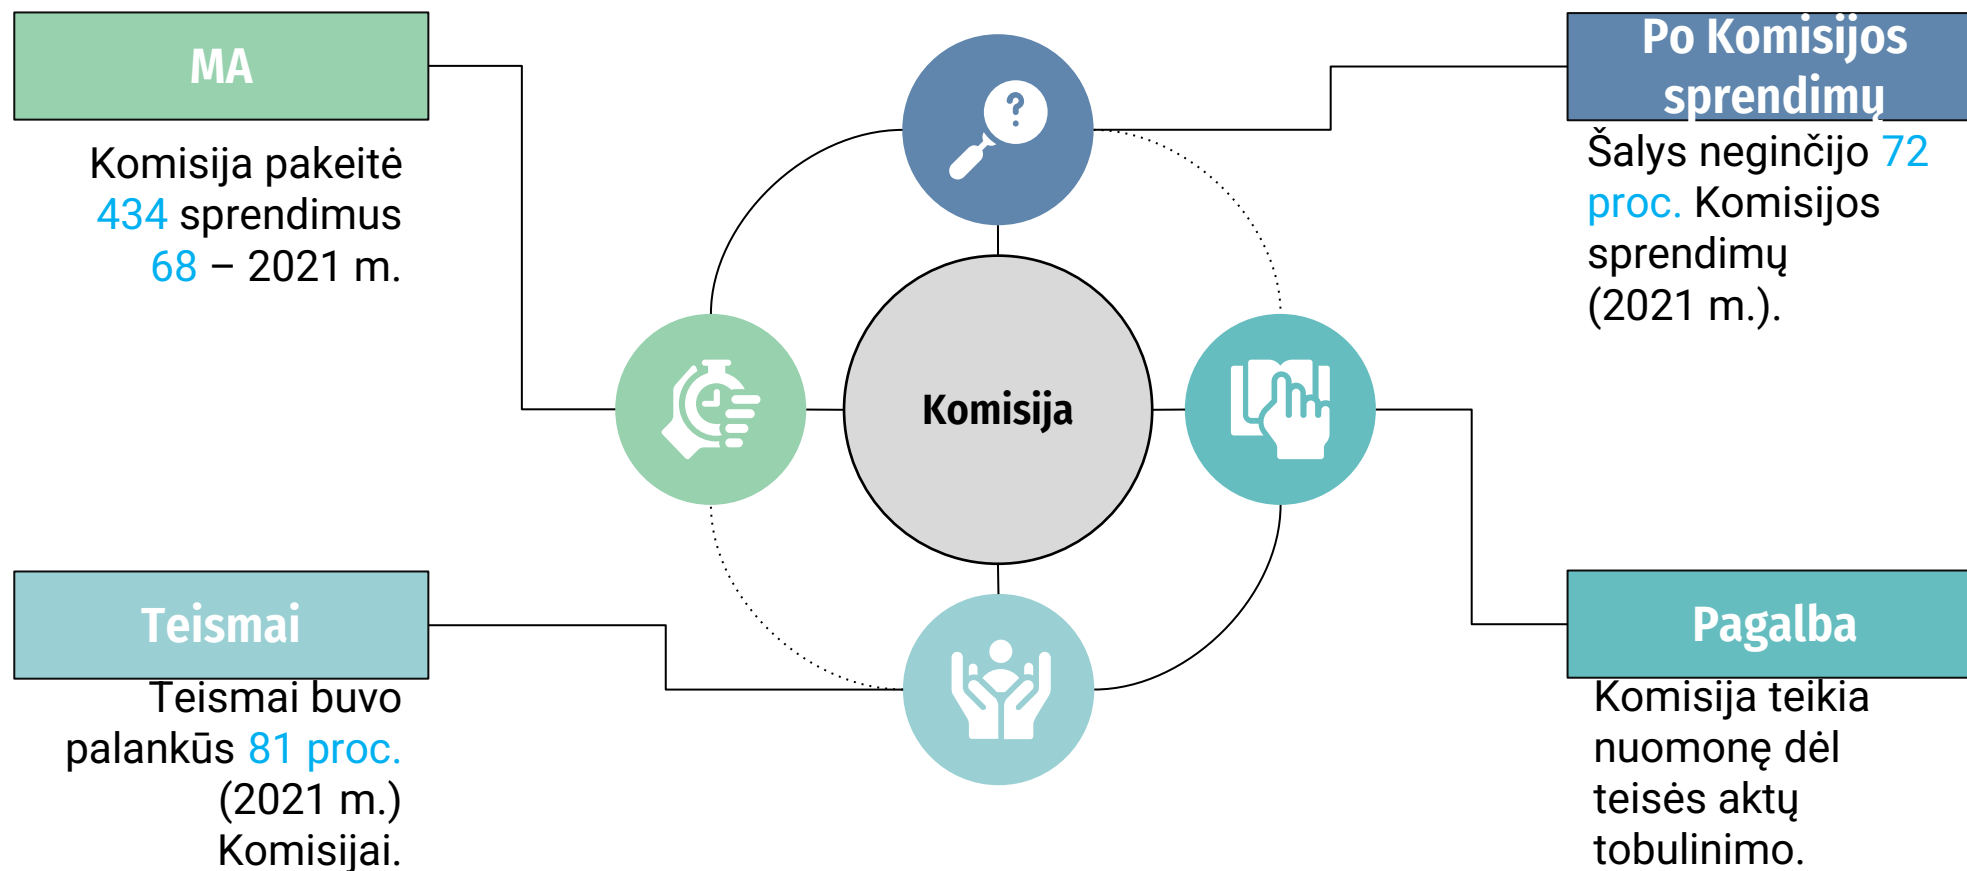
MA

Komisija pakeitė 434 sprendimus 68 – 2021 m.

Po Komisijos sprendimų

Šalys neginčijo 72 proc. Komisijos sprendimų (2021 m.).

Komisija

Teismai

Teismai buvo palankūs 81 proc. (2021 m.) Komisijai.

Pagalba

Komisija teikia nuomonę dėl teisės aktų tobulinimo.